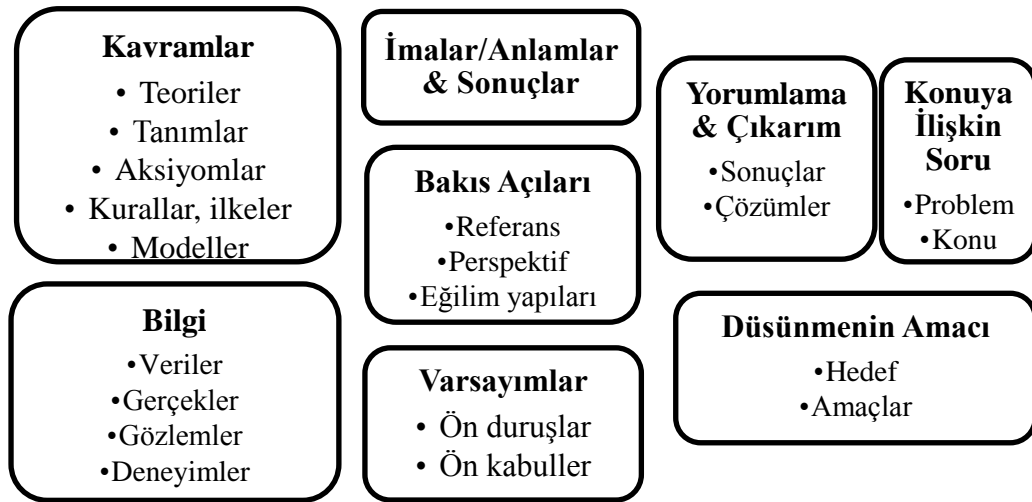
Kavramlar
• Teoriler
• Tanımlar
• Aksiyomlar
• Kurallar, ilkeler
• Modeller

İmalar/Anlamlar & Sonuçlar

Bakıs Açıları
•Referans
•Perspektif
•Eğilim yapıları

Yorumlama & Çıkarım
•Sonuçlar
•Çözümler

Konuya İlişkin Soru
•Problem
•Konu

Bilgi
•Veriler
•Gerçekler
•Gözlemler
•Deneyimler

Varsayımlar
• Ön duruşlar
• Ön kabuller

Düsünmenin Amacı
•Hedef
•Amaçlar